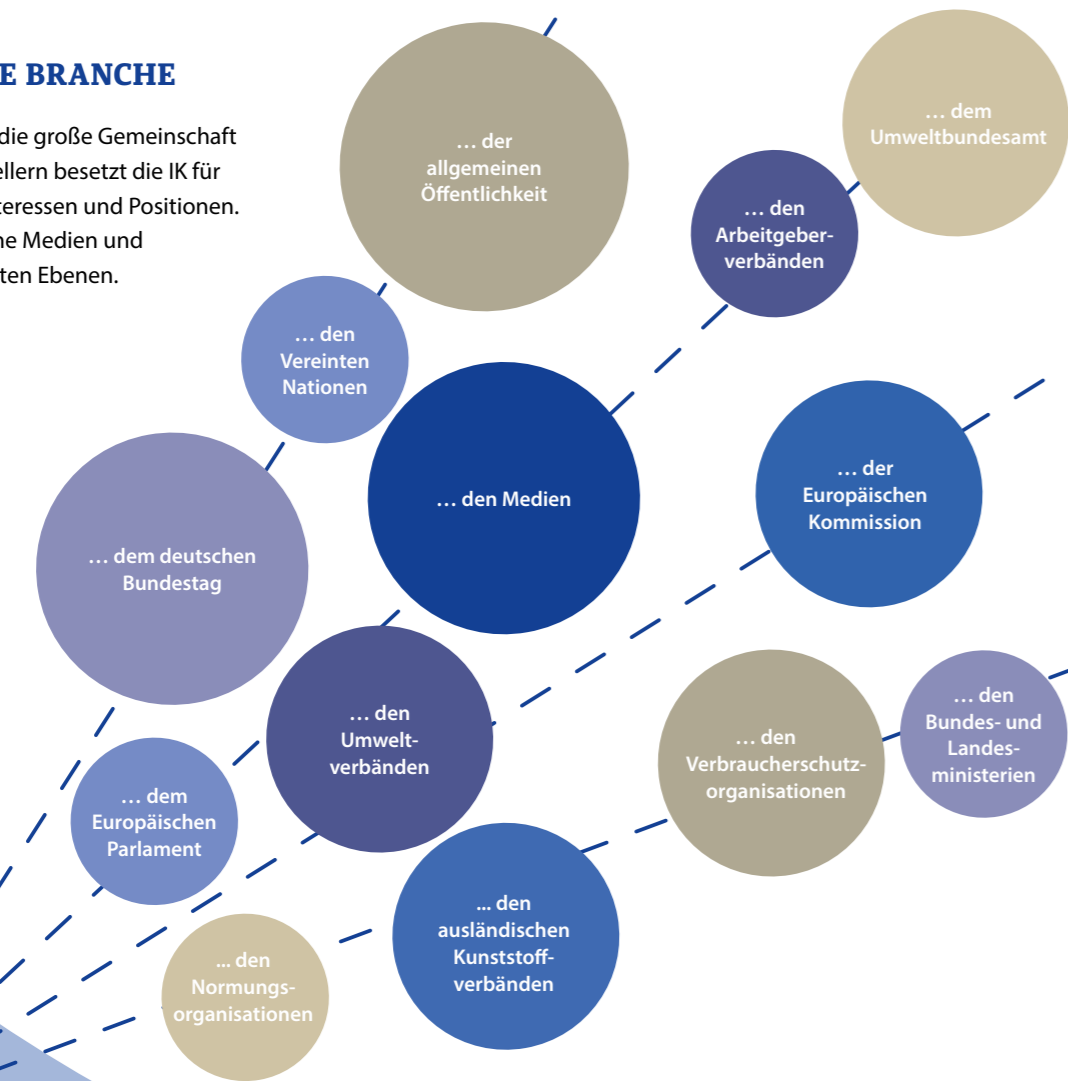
E BRANCHE

die große Gemeinschaft ellern besetzt die IK für teressen und Positionen. he Medien und ten Ebenen.

… der allgemeinen Öffentlichkeit

… dem Umweltbundesamt

… den Arbeitgeberverbänden

… den Vereinten Nationen

… den Medien

… der Europäischen Kommission

… dem deutschen Bundestag

… den Umweltverbänden

… den Verbraucherschutzorganisationen

… den Bundes- und Landesministerien

… dem Europäischen Parlament

... den ausländischen Kunststoffverbänden

... den Normungsorganisationen